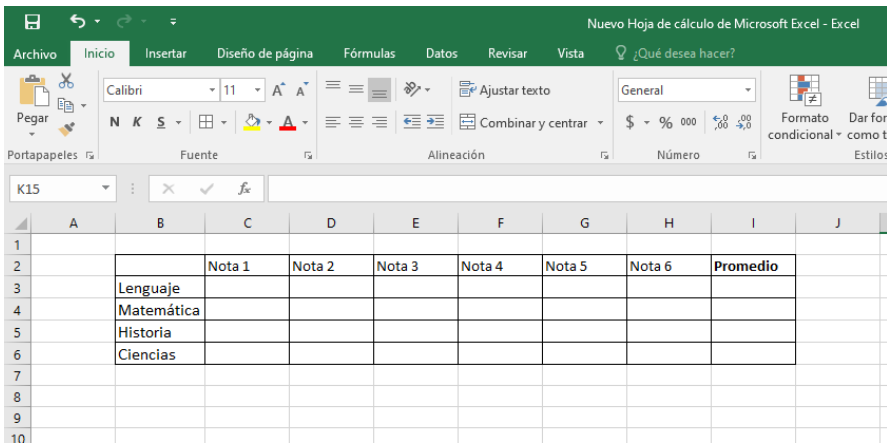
Nuevo Hoja de cálculo de Microsoft Excel - Excel

Archivo Inicio Insertar Diseño de página Fórmulas Datos Revisar Vista ¿Qué desea hacer?

Pegar
Portapapeles
Calibri 11
N K S
Fuente
Ajustar texto
Combinar y centrar
Alineación
General
$ % 000
Número
Formato condicional
Dar for como t
Estilos

K15 $f_x$

| | A | B | C | D | E | F | G | H | I | J |
|---|---|---|---|---|---|---|---|---|---|---|
| 1 | | | | | | | | | | |
| 2 | | | Nota 1 | Nota 2 | Nota 3 | Nota 4 | Nota 5 | Nota 6 | Promedio | |
| 3 | | Lenguaje | | | | | | | | |
| 4 | | Matemática | | | | | | | | |
| 5 | | Historia | | | | | | | | |
| 6 | | Ciencias | | | | | | | | |
| 7 | | | | | | | | | | |
| 8 | | | | | | | | | | |
| 9 | | | | | | | | | | |
| 10 | | | | | | | | | | |